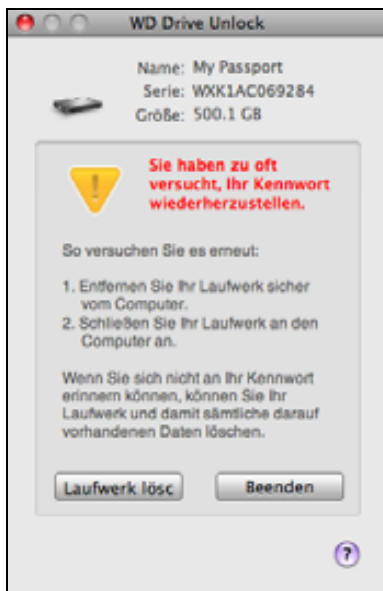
WD Drive Unlock

Name: My Passport
Serie: WXK1AC069284
Größe: 500.1 GB

Sie haben zu oft versucht, Ihr Kennwort wiederherzustellen.

So versuchen Sie es erneut:

1. Entfernen Sie Ihr Laufwerk sicher vom Computer.
2. Schließen Sie Ihr Laufwerk an den Computer an.

Wenn Sie sich nicht an Ihr Kennwort erinnern können, können Sie Ihr Laufwerk und damit sämtliche darauf vorhandenen Daten löschen.

Laufwerk lösc

Beenden

?